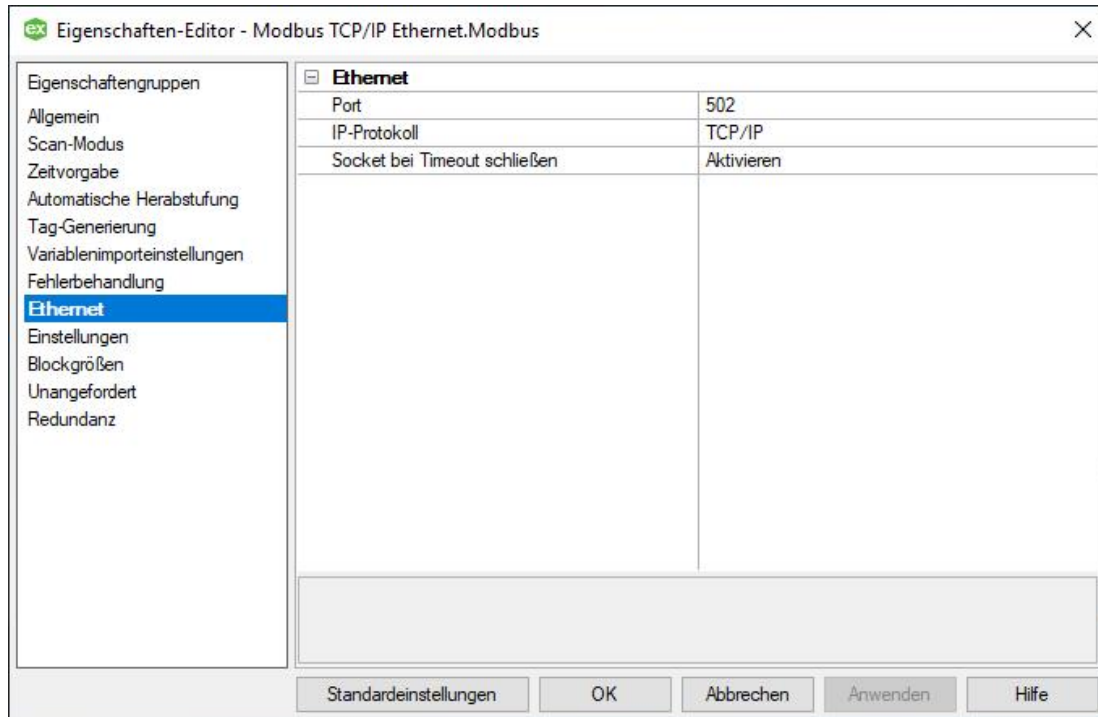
Eigenschaften-Editor - Modbus TCP/IP Ethernet.Modbus

Eigenschaftengruppen
Allgemein
Scan-Modus
Zeitvorgabe
Automatische Herabstufung
Tag-Generierung
Variablenimporteinstellungen
Fehlerbehandlung
Ethernet
Einstellungen
Blockgrößen
Unangefordert
Redundanz

Ethernet

| Port | 502 |
|---|---|
| IP-Protokoll | TCP/IP |
| Socket bei Timeout schließen | Aktivieren |

Standardeinstellungen
OK
Abbrechen
Anwenden
Hilfe